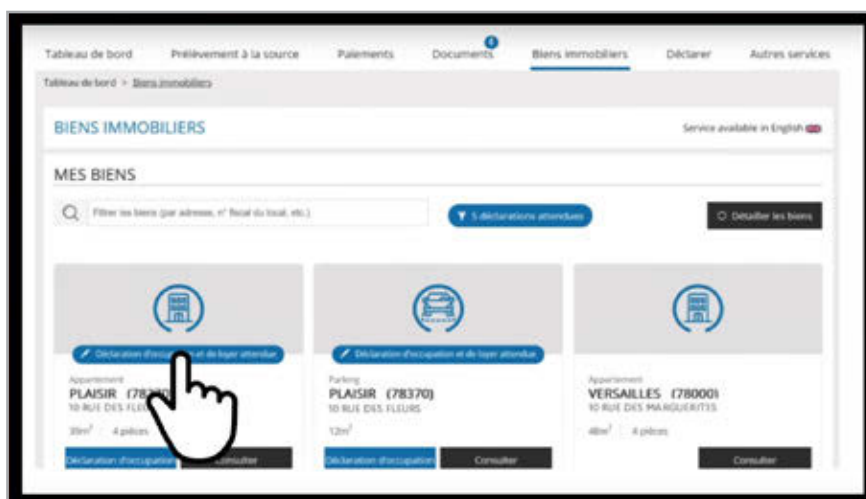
Tableau de bord Prélèvement à la source Paiements Documents 4 Biens immobiliers Déclarer Autres services

Tableau de bord > Biens immobiliers

BIENS IMMOBILIERS

Service available in English

MES BIENS

Filtrer les biens (par adresse, n° fiscal du local, etc.)

5 déclarations attendues

Détailler les biens

Déclaration d'occupation et de loyer attendue

Appartement
PLAISIR (78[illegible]
10 RUE DES FLEU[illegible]
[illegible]m² 4 pièces

Déclaration d'occupation Consulter

Déclaration d'occupation et de loyer attendue

Parking
PLAISIR (78370)
10 RUE DES FLEURS
12m²

Déclaration d'occupation Consulter

Appartement
VERSAILLES (78000)
10 RUE DES MARGUERITES
48m² 4 pièces

Consulter